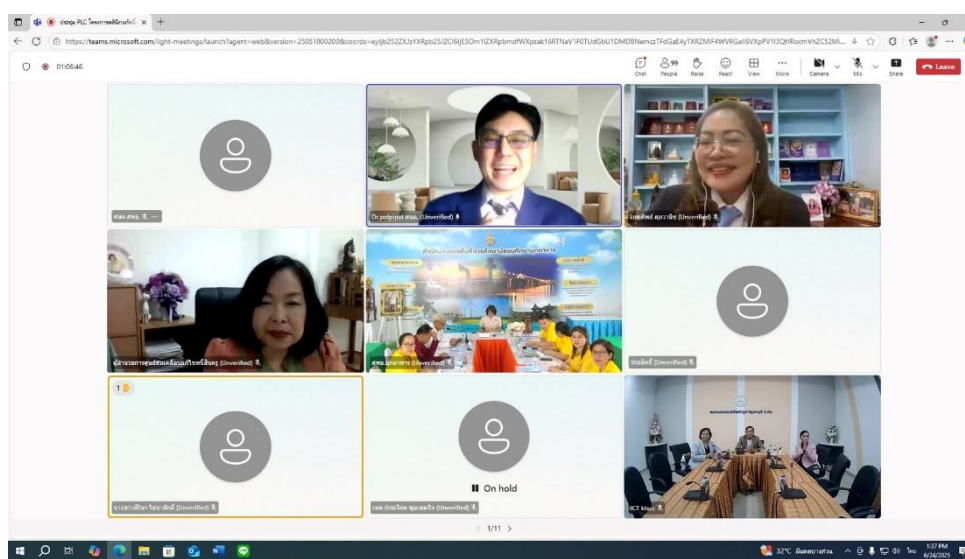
ประชุม PLC โครงการพลิกโฉมฯ ×

https://teams.microsoft.com/light-meetings/launch?agent=web&version=25051800200&coords=eyJjb25ZZXJzYXRpb25JZCI6IjE5Om1lZXRpbmdfWXpsak16RTNaV1F0TUdGbU1DMDBNemczTFdGaE4yTXRZMF4WVRGaII6VXpPV1I3QHRocmVhZC52Mi...

01:06:46

Chat People Raise React View More Camera Mic Share Leave

ศนฐ.สกจ.

Dr.polpipat ศนฐ. (Unverified)

ประสิทธิ์ ศุภวานิช (Unverified)

ผู้อำนวยการศูนย์ชนเหลือมแก้ไขครั้งเดียว (Unverified)

สำนักงานส่งเสริมการเรียนรู้ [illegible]

สพฐ.ปทุมธานี (Unverified)

ประสิทธิ์ (Unverified)

1

นางสาวศิริมา วัฒนาศักดิ์ (Unverified)

On hold

รอง.ประจักษ์ ศุภเดชกิจ (Unverified)

ICT kksc

1/11

32°C มีแดดบางส่วน

1:37 PM
6/24/2025